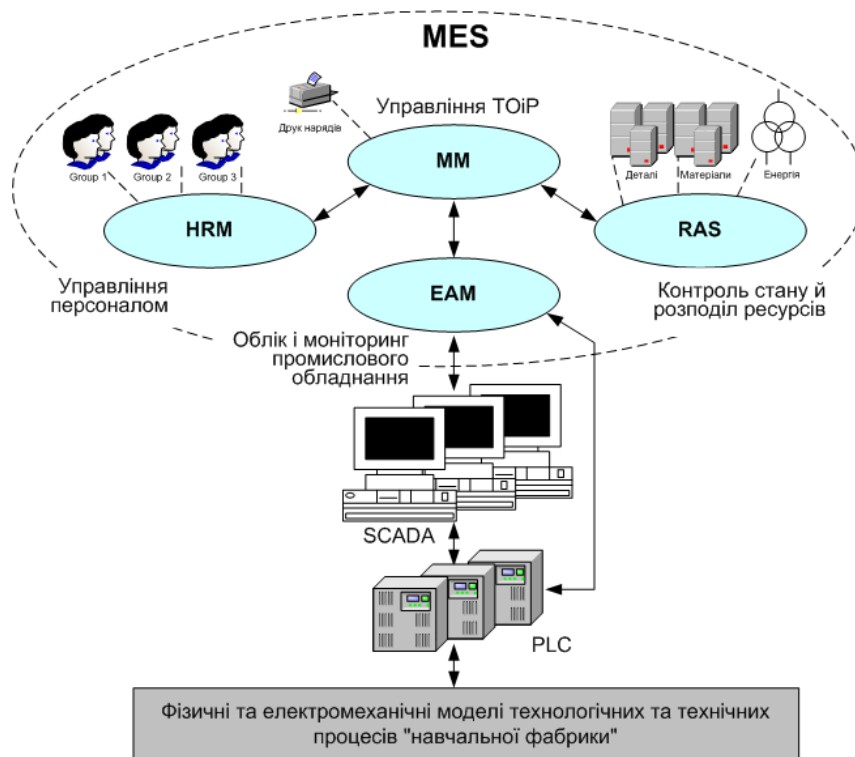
MES

Друк нарядів

Управління ТОіР

Group 1

Group 2

Group 3

MM

Деталі

Матеріали

Енергія

HRM

RAS

EAM

Управління персоналом

Контроль стану й розподіл ресурсів

Облік і моніторинг промислового обладнання

SCADA

PLC

Фізичні та електромеханічні моделі технологічних та технічних процесів "навчальної фабрики"